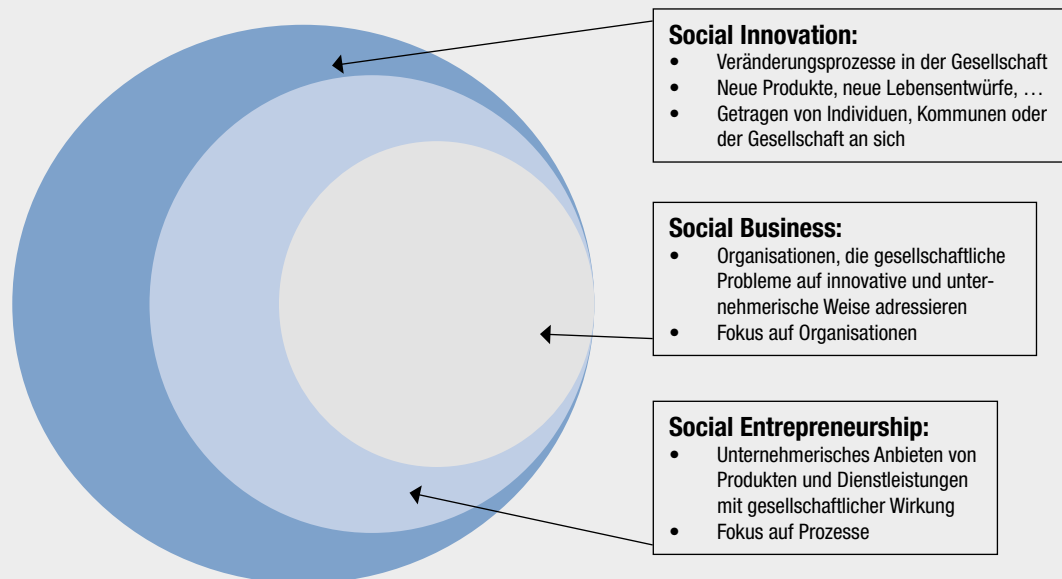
**Social Innovation:**
- Veränderungsprozesse in der Gesellschaft
- Neue Produkte, neue Lebensentwürfe, …
- Getragen von Individuen, Kommunen oder der Gesellschaft an sich

**Social Business:**
- Organisationen, die gesellschaftliche Probleme auf innovative und unternehmerische Weise adressieren
- Fokus auf Organisationen

**Social Entrepreneurship:**
- Unternehmerisches Anbieten von Produkten und Dienstleistungen mit gesellschaftlicher Wirkung
- Fokus auf Prozesse